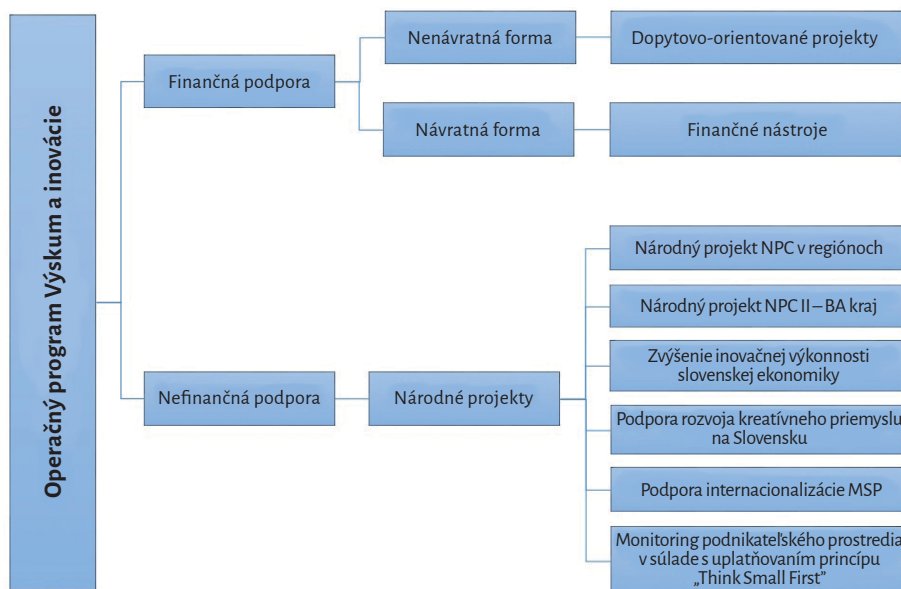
Operačný program Výskum a inovácie

Finančná podpora

Nenávratná forma

Dopytovo-orientované projekty

Návratná forma

Finančné nástroje

Nefinančná podpora

Národné projekty

Národný projekt NPC v regiónoch

Národný projekt NPC II – BA kraj

Zvýšenie inovačnej výkonnosti slovenskej ekonomiky

Podpora rozvoja kreatívneho priemyslu na Slovensku

Podpora internacionalizácie MSP

Monitoring podnikateľského prostredia v súlade s uplatňovaním princípu „Think Small First"